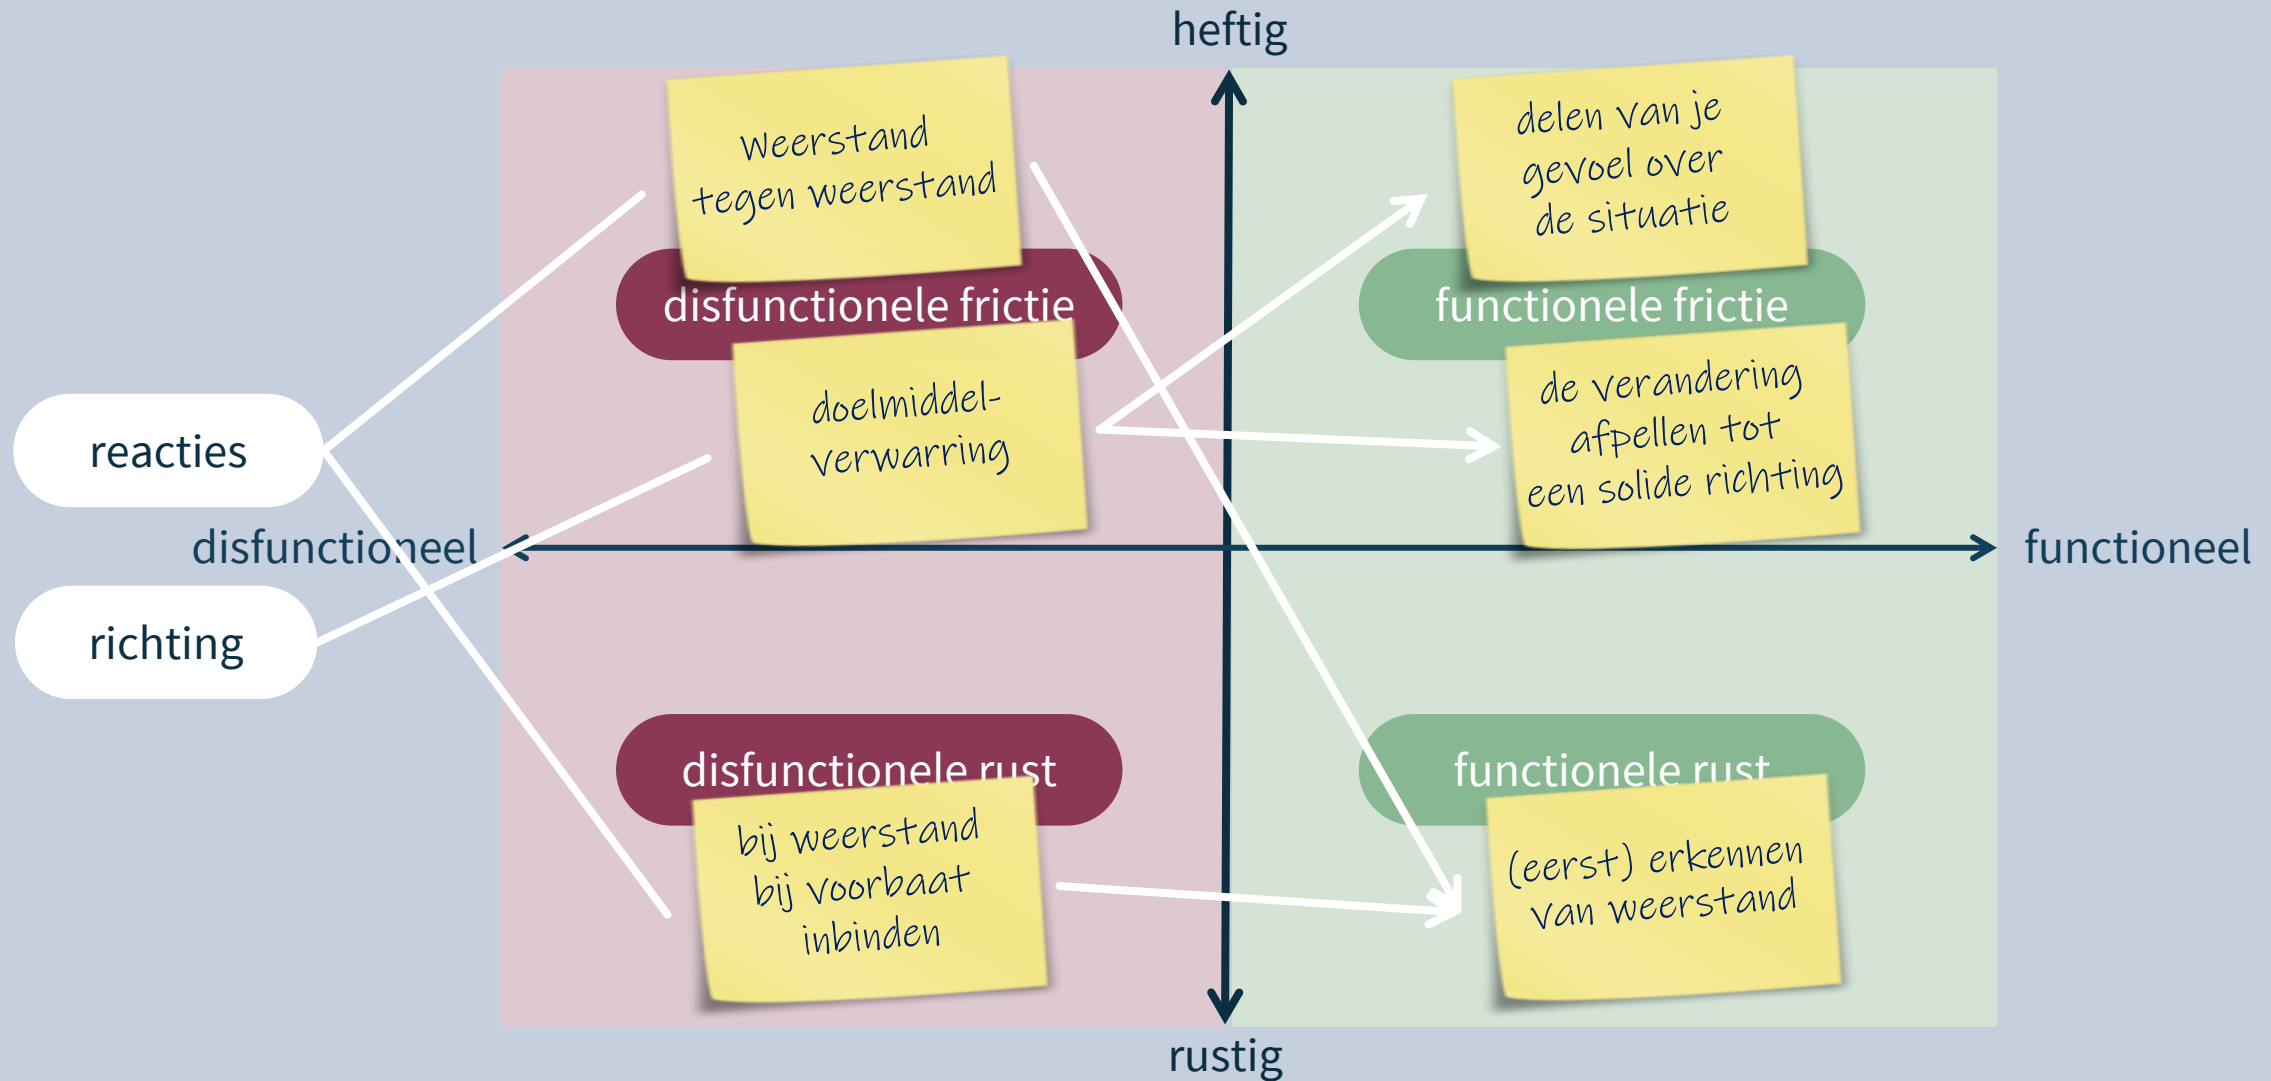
heftig

Weerstand tegen weerstand

delen van je gevoel over de situatie

disfunctionele frictie

functionele frictie

doelmiddel-verwarring

de verandering afpellen tot een solide richting

reacties

disfunctioneel

functioneel

richting

disfunctionele rust

functionele rust

bij weerstand bij voorbaat inbinden

(eerst) erkennen van weerstand

rustig